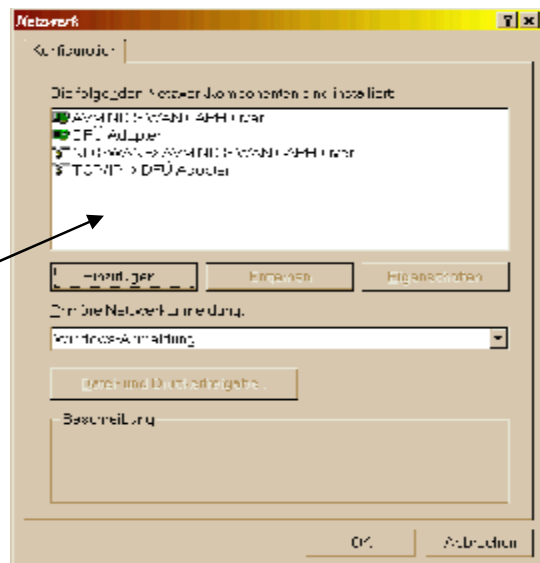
Netzwerk

Konfiguration

Die folgenden Netzwerkkomponenten sind installiert:

AVM NDIS WAN CAPI-Treiber
DFÜ-Adapter
NDISWAN -> AVM NDIS WAN CAPI-Treiber
TCP/IP -> DFÜ-Adapter

Hinzufügen...

Entfernen

Eigenschaften

Primäre Netzwerkanmeldung:

Windows-Anmeldung

Datei- und Druckerfreigabe...

Beschreibung

OK

Abbrechen